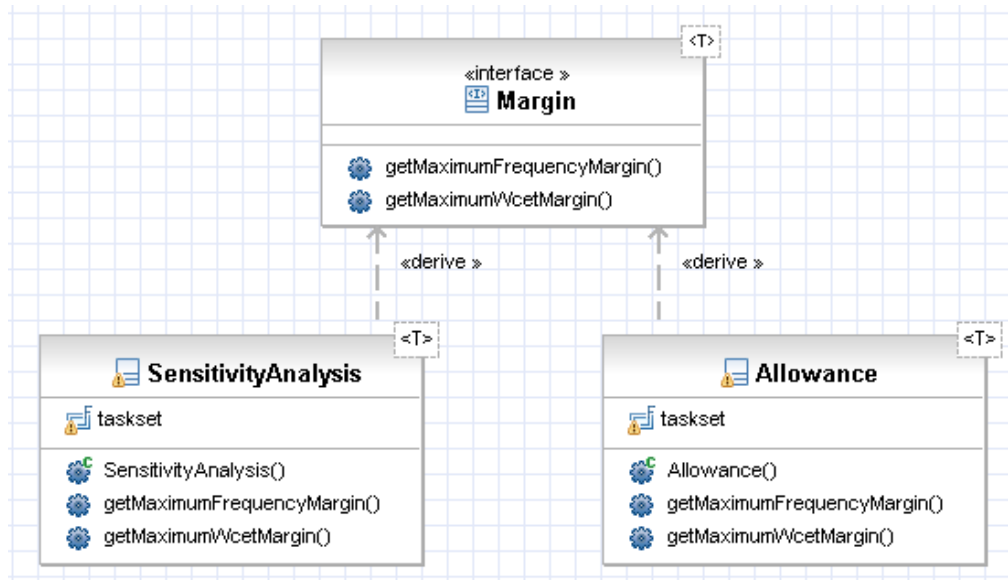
<T>
«interface »
Margin

getMaximumFrequencyMargin()
getMaximumWcetMargin()

«derive »

«derive »

<T>
SensitivityAnalysis
taskset
SensitivityAnalysis()
getMaximumFrequencyMargin()
getMaximumWcetMargin()

<T>
Allowance
taskset
Allowance()
getMaximumFrequencyMargin()
getMaximumWcetMargin()